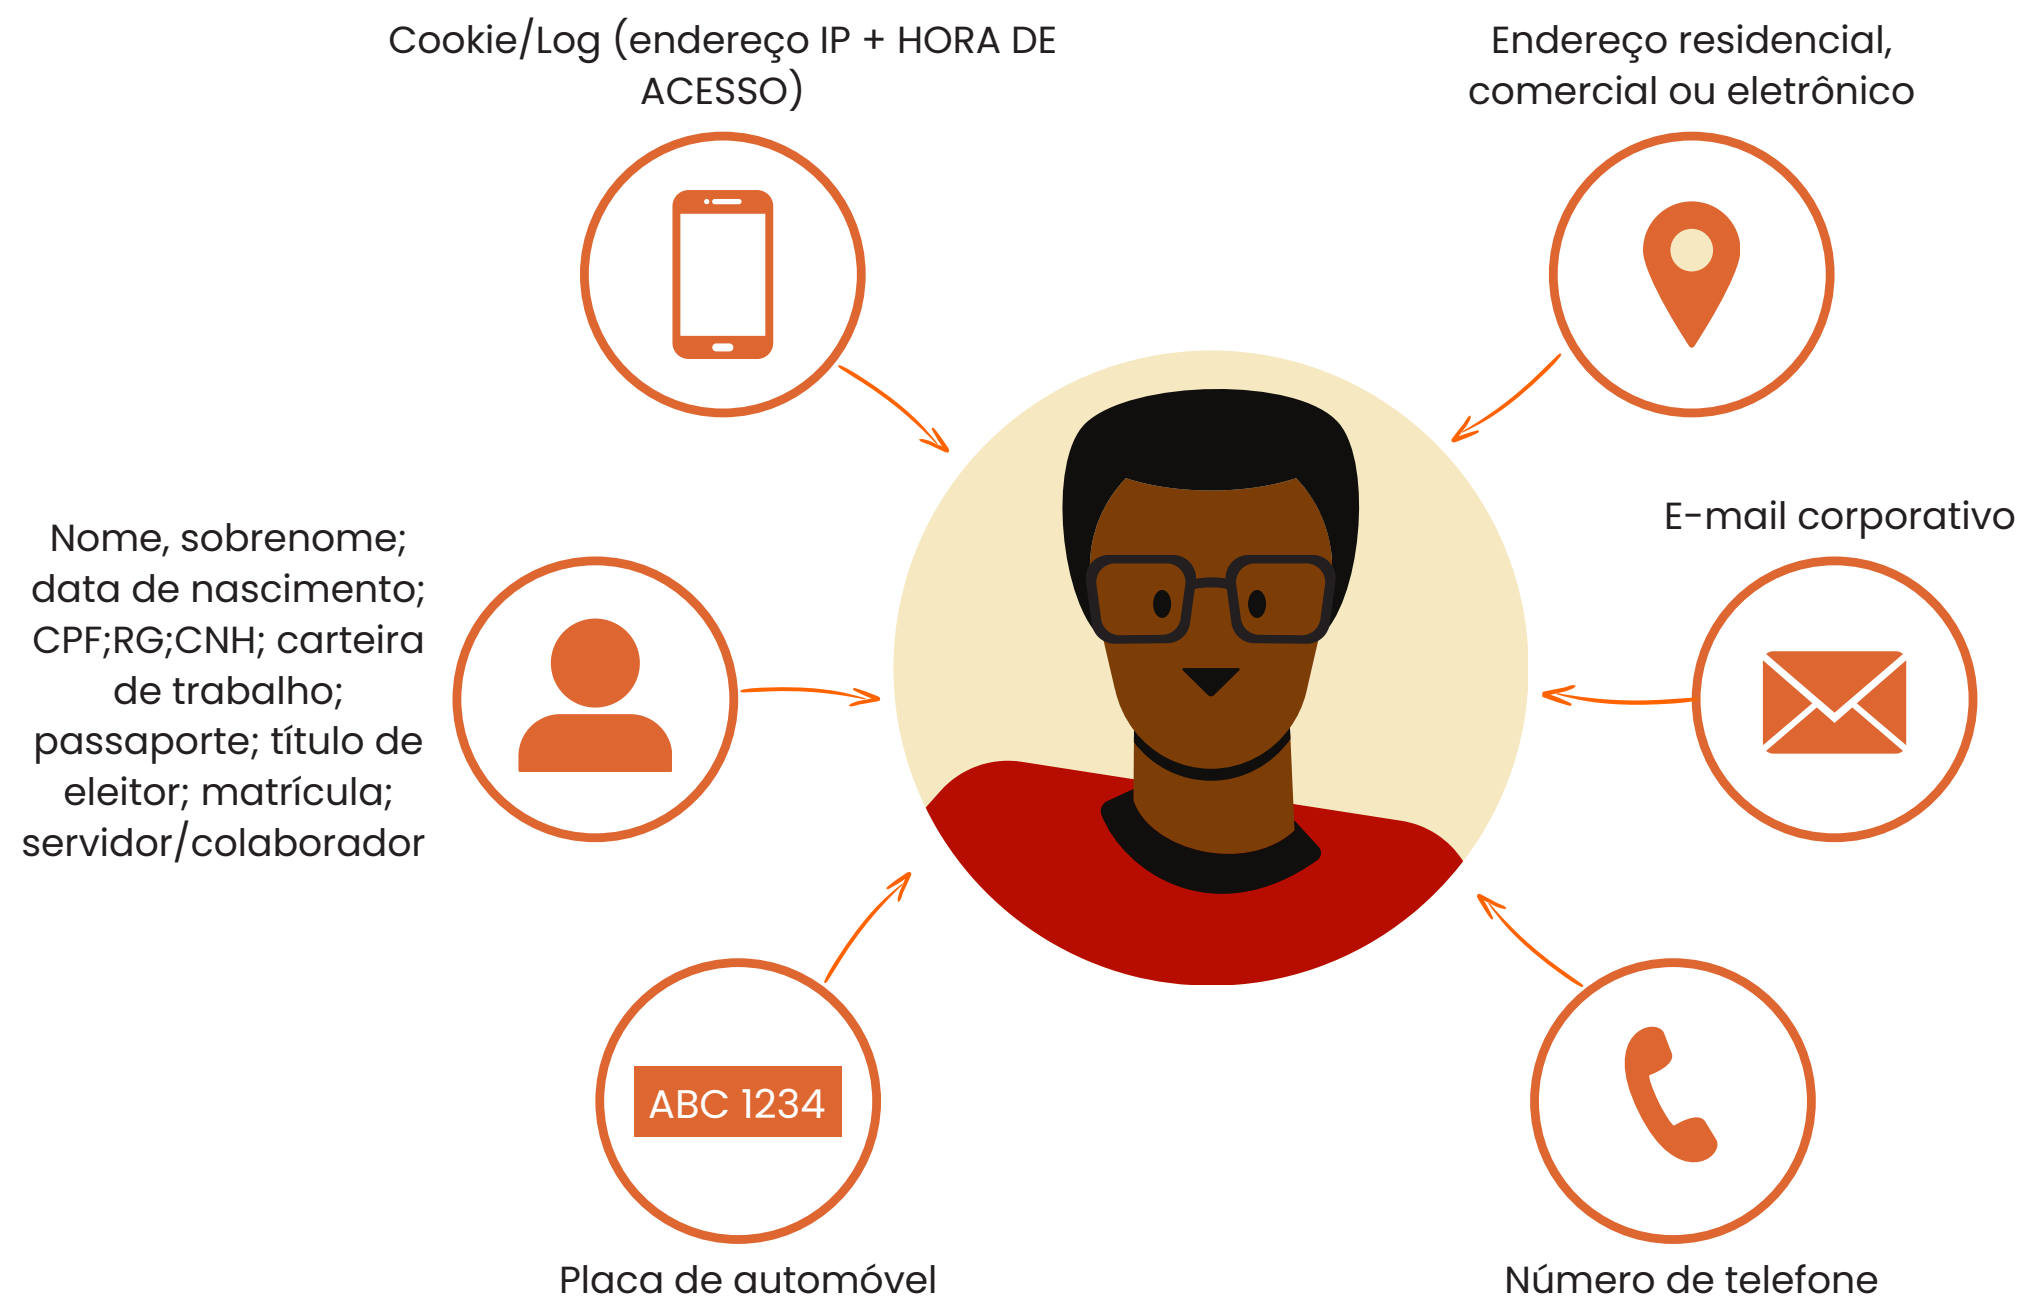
Cookie/Log (endereço IP + HORA DE ACESSO)

Endereço residencial, comercial ou eletrônico

Nome, sobrenome; data de nascimento; CPF;RG;CNH; carteira de trabalho; passaporte; título de eleitor; matrícula; servidor/colaborador

E-mail corporativo

ABC 1234

Placa de automóvel

Número de telefone